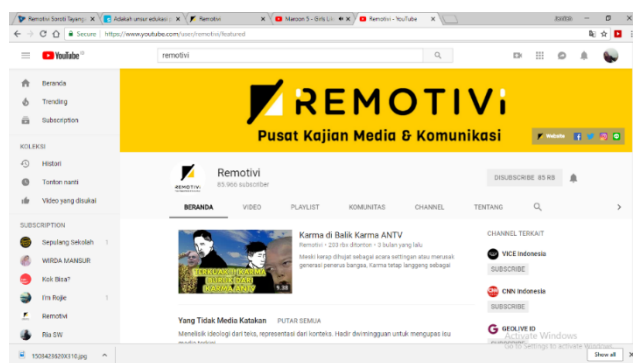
Remotivi Sorot Tayang... | Adakah unsur edukasi... | Remotivi | Maroon 5 - Girls Li... | Remotivi - YouTube

Secure | https://www.youtube.com/user/remotivi/featured

YouTube ID

remotivi

Beranda
Trending
Subscription

KOLEKSI
Histori
Tonton nanti
Video yang disukai

SUBSCRIPTION
Sepulang Sekolah
WIRDA MANSUR
Kok Bisa?
Ifa Rojie
Remotivi
Ria SW

REMOTIVi
Pusat Kajian Media & Komunikasi
Website

Remotivi
85.966 subscriber

SUBSCRIBE 85 RB

BERANDA VIDEO PLAYLIST KOMUNITAS CHANNEL TENTANG

Karma di Balik Karma ANTV
Remotivi • 203 rbx ditonton • 3 bulan yang lalu
Meski kerap dihujat sebagai acara settingan atau merusak generasi penerus bangsa, Karma tetap langgeng sebagai

9:28

Yang Tidak Media Katakan PUTAR SEMUA
Menelisik ideologi dari teks, representasi dari konteks. Hadir diminggguan untuk mengupas isu

CHANNEL TERKAIT
VICE Indonesia
SUBSCRIBE
CNN Indonesia
SUBSCRIBE
GEOLIVE ID
SUBSCRIBE

Activate Windows
Go to Settings to activate Windows.

1503423920931​0.jpg

Show all